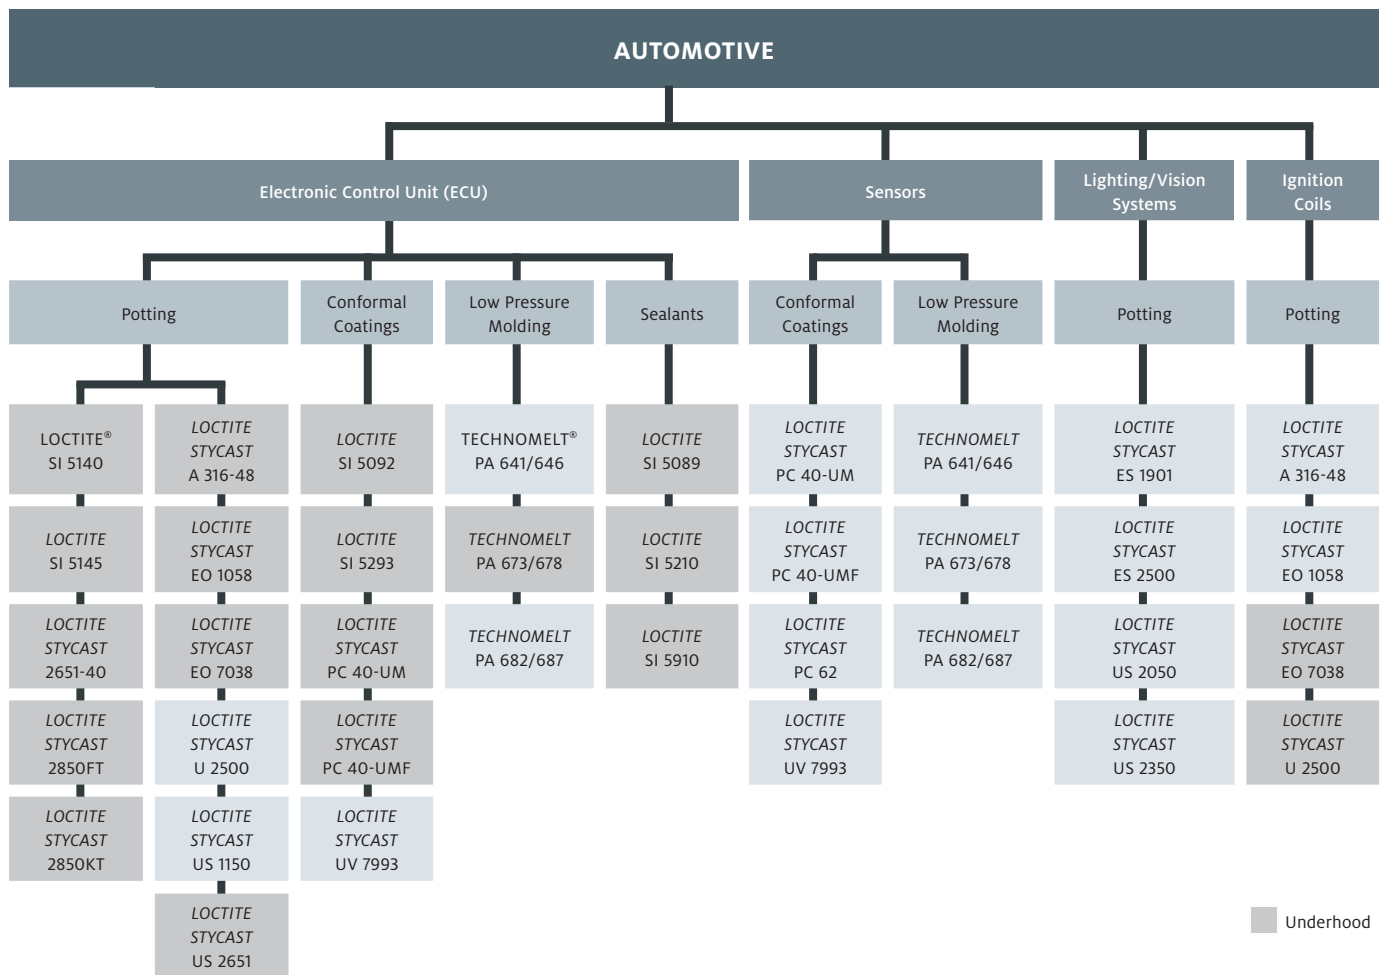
AUTOMOTIVE

Electronic Control Unit (ECU)

Sensors

Lighting/Vision Systems

Ignition Coils

Potting

Conformal Coatings

Low Pressure Molding

Sealants

Conformal Coatings

Low Pressure Molding

Potting

Potting

LOCTITE® SI 5140

LOCTITE SI 5145

LOCTITE STYCAST 2651-40

LOCTITE STYCAST 2850FT

LOCTITE STYCAST 2850KT

LOCTITE STYCAST A 316-48

LOCTITE STYCAST EO 1058

LOCTITE STYCAST EO 7038

LOCTITE STYCAST U 2500

LOCTITE STYCAST US 1150

LOCTITE STYCAST US 2651

LOCTITE SI 5092

LOCTITE SI 5293

LOCTITE STYCAST PC 40-UM

LOCTITE STYCAST PC 40-UMF

LOCTITE STYCAST UV 7993

TECHNOMELT® PA 641/646

TECHNOMELT PA 673/678

TECHNOMELT PA 682/687

LOCTITE SI 5089

LOCTITE SI 5210

LOCTITE SI 5910

LOCTITE STYCAST PC 40-UM

LOCTITE STYCAST PC 40-UMF

LOCTITE STYCAST PC 62

LOCTITE STYCAST UV 7993

TECHNOMELT PA 641/646

TECHNOMELT PA 673/678

TECHNOMELT PA 682/687

LOCTITE STYCAST ES 1901

LOCTITE STYCAST ES 2500

LOCTITE STYCAST US 2050

LOCTITE STYCAST US 2350

LOCTITE STYCAST A 316-48

LOCTITE STYCAST EO 1058

LOCTITE STYCAST EO 7038

LOCTITE STYCAST U 2500

Underhood